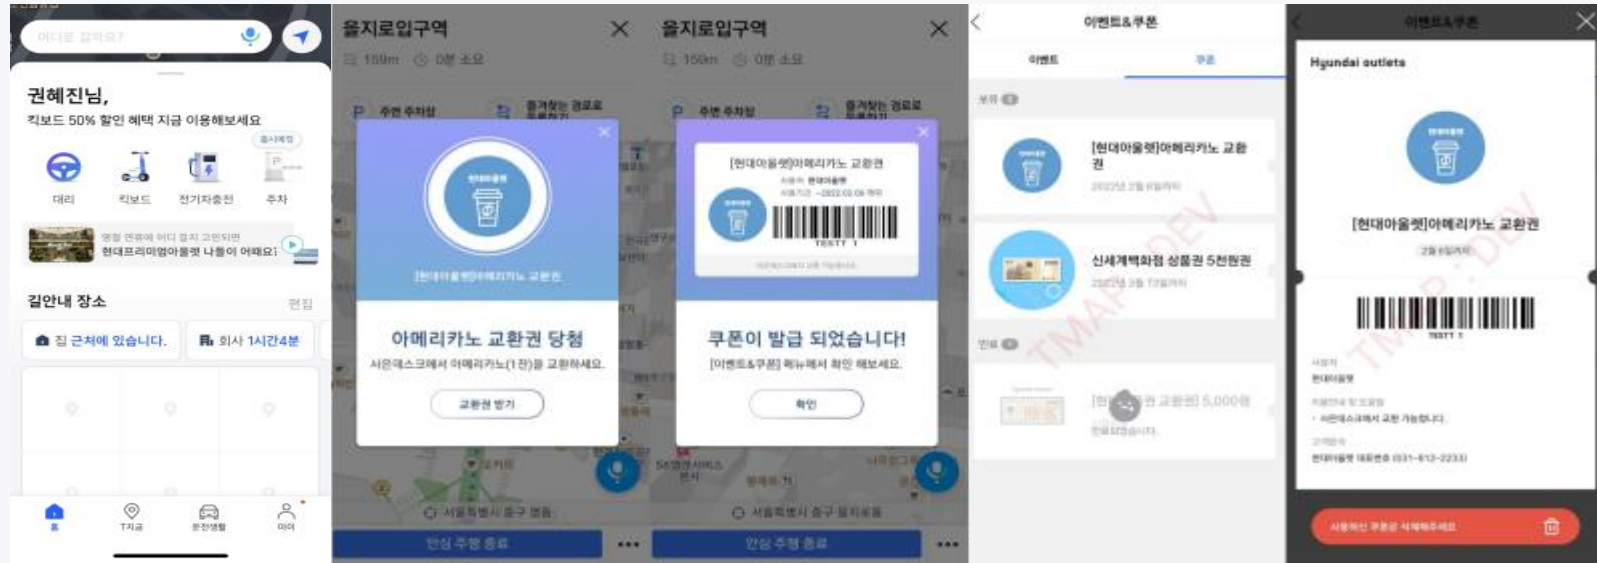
어디로 갈까요?

권혜진님,
킥보드 50% 할인 혜택 지금 이용해보세요

대리 킥보드 전기차충전 주차

현대프리미엄아울렛 나들이 어때요?

길안내 장소 편집

집 근처에 있습니다. 회사 1시간4분

홈 T지금 운전생활 마이

을지로입구역
159m 0분 소요

주변 주차장 즐겨찾는 경로로

[현대아울렛]아메리카노 교환권

아메리카노 교환권 당첨
사은데스크에서 아메리카노(1잔)을 교환하세요.

교환권 받기

안심 주행 종료

을지로입구역
159m 0분 소요

[현대아울렛]아메리카노 교환권

TESTT 1

쿠폰이 발급 되었습니다!
[이벤트&쿠폰] 메뉴에서 확인 해보세요.

확인

안심 주행 종료

이벤트&쿠폰
이벤트 쿠폰

[현대아울렛]아메리카노 교환권

신세계백화점 상품권 5천원권

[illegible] 교환권] 5,000원

이벤트&쿠폰

Hyundai outlets

[현대아울렛]아메리카노 교환권

TESTT 1

사용하신 쿠폰을 삭제해주세요